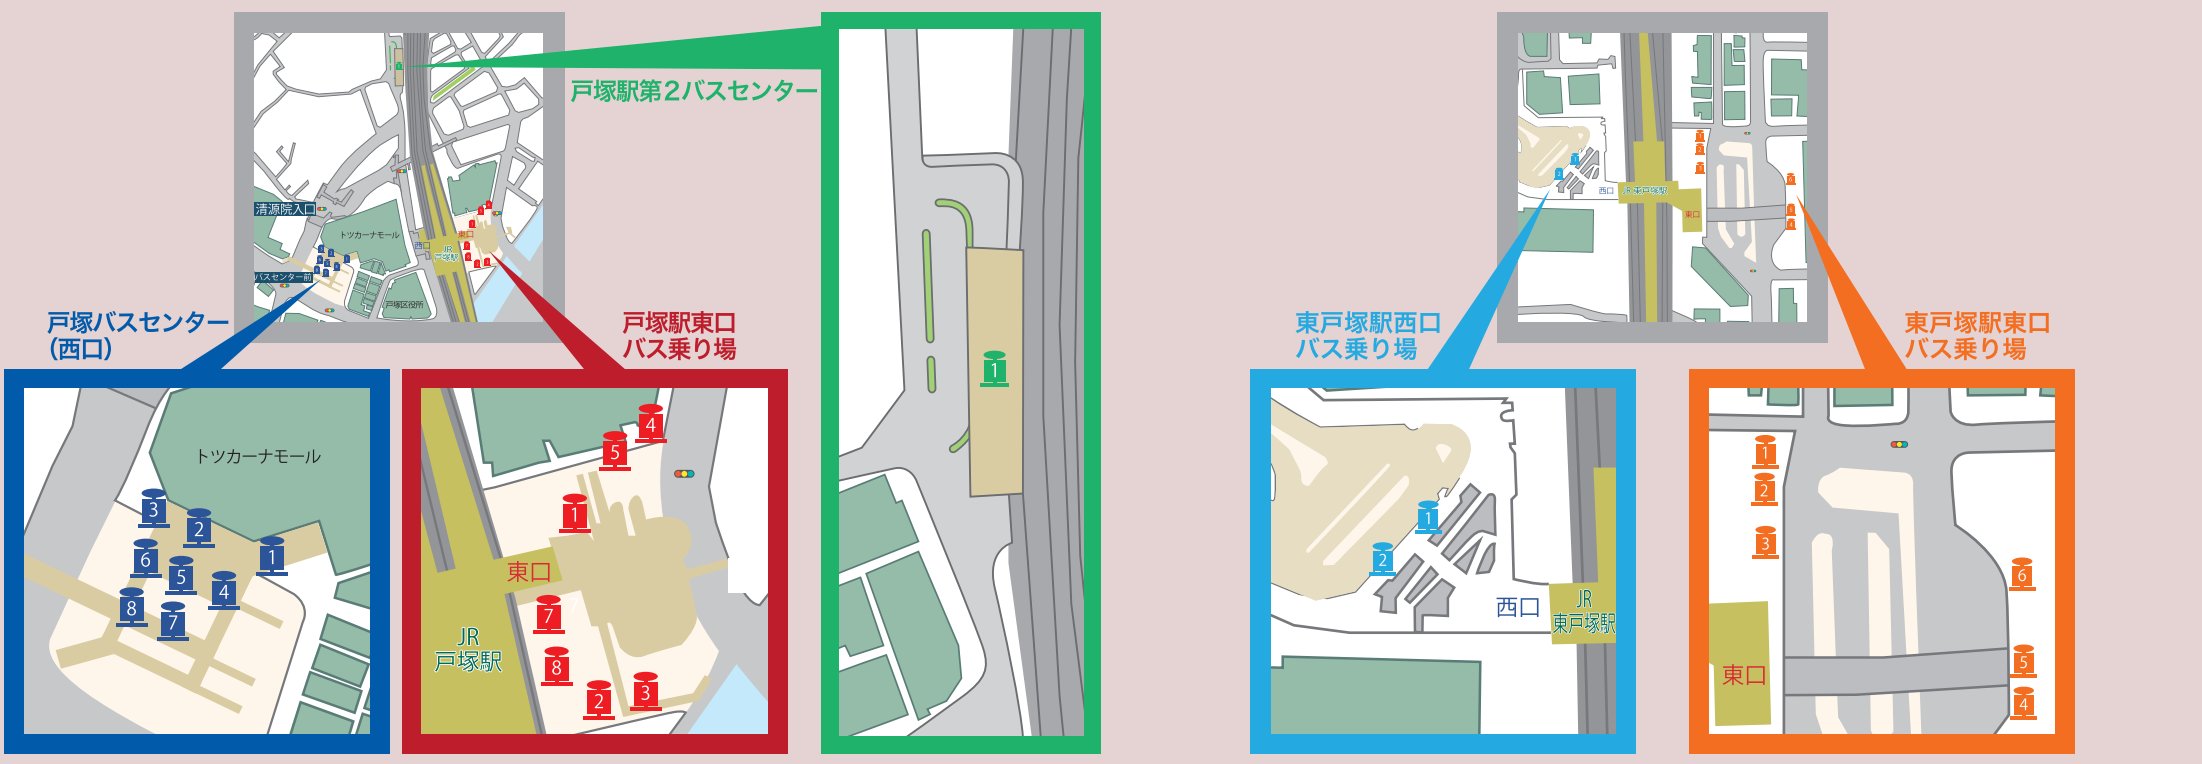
清源院入口
トツカーナモール
西口
JR戸塚駅
東口
バスセンター前
戸塚区役所

戸塚駅第2バスセンター
1

戸塚バスセンター（西口）
トツカーナモール
3
2
6
5
1
4
8
7

戸塚駅東口バス乗り場
4
5
1
東口
JR戸塚駅
7
8
2
3

西口
JR東戸塚駅
東口

東戸塚駅西口バス乗り場
1
2
西口
JR東戸塚駅

東戸塚駅東口バス乗り場
1
2
3
6
東口
5
4